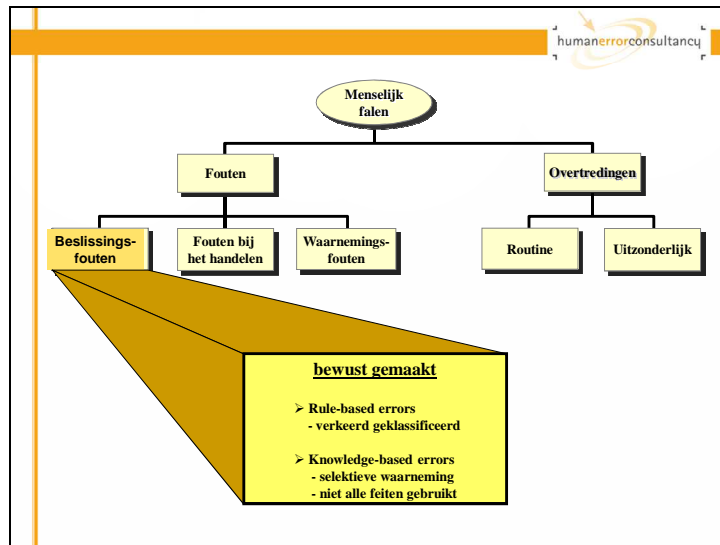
humanerrorconsultancy

Menselijk falen

Fouten

Overtredingen

Beslissings-fouten

Fouten bij het handelen

Waarnemings-fouten

Routine

Uitzonderlijk

bewust gemaakt

➢ Rule-based errors
- verkeerd geklassificeerd

➢ Knowledge-based errors
- selektieve waarneming
- niet alle feiten gebruikt